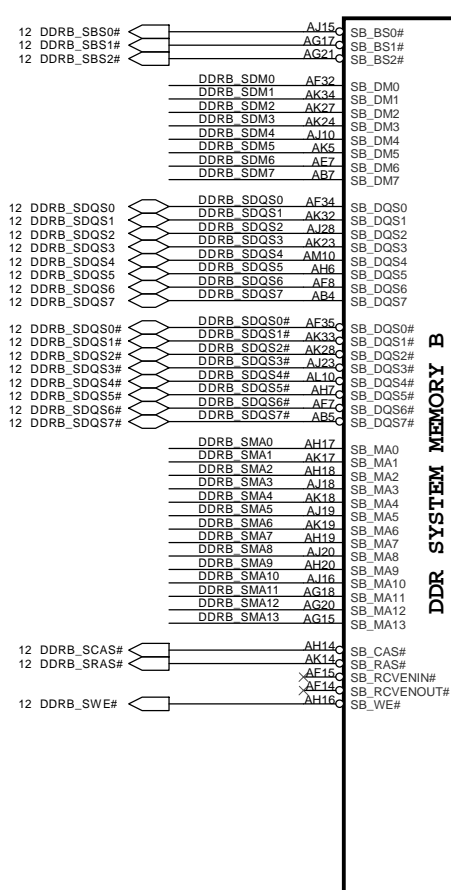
12 DDRB_SBS0#
12 DDRB_SBS1#
12 DDRB_SBS2#

AJ15 SB_BS0#
AG17 SB_BS1#
AG21 SB_BS2#

DDRB_SDM0 AF32 SB_DM0
DDRB_SDM1 AK34 SB_DM1
DDRB_SDM2 AK27 SB_DM2
DDRB_SDM3 AK24 SB_DM3
DDRB_SDM4 AJ10 SB_DM4
DDRB_SDM5 AK5 SB_DM5
DDRB_SDM6 AE7 SB_DM6
DDRB_SDM7 AB7 SB_DM7

12 DDRB_SDQS0
12 DDRB_SDQS1
12 DDRB_SDQS2
12 DDRB_SDQS3
12 DDRB_SDQS4
12 DDRB_SDQS5
12 DDRB_SDQS6
12 DDRB_SDQS7

DDRB_SDQS0 AF34 SB_DQS0
DDRB_SDQS1 AK32 SB_DQS1
DDRB_SDQS2 AJ28 SB_DQS2
DDRB_SDQS3 AK23 SB_DQS3
DDRB_SDQS4 AM10 SB_DQS4
DDRB_SDQS5 AH6 SB_DQS5
DDRB_SDQS6 AF8 SB_DQS6
DDRB_SDQS7 AB4 SB_DQS7

12 DDRB_SDQS0#
12 DDRB_SDQS1#
12 DDRB_SDQS2#
12 DDRB_SDQS3#
12 DDRB_SDQS4#
12 DDRB_SDQS5#
12 DDRB_SDQS6#
12 DDRB_SDQS7#

DDRB_SDQS0# AF35 SB_DQS0#
DDRB_SDQS1# AK33 SB_DQS1#
DDRB_SDQS2# AK28 SB_DQS2#
DDRB_SDQS3# AJ23 SB_DQS3#
DDRB_SDQS4# AL10 SB_DQS4#
DDRB_SDQS5# AH7 SB_DQS5#
DDRB_SDQS6# AF7 SB_DQS6#
DDRB_SDQS7# AB5 SB_DQS7#

DDRB_SMA0 AH17 SB_MA0
DDRB_SMA1 AK17 SB_MA1
DDRB_SMA2 AH18 SB_MA2
DDRB_SMA3 AJ18 SB_MA3
DDRB_SMA4 AK18 SB_MA4
DDRB_SMA5 AJ19 SB_MA5
DDRB_SMA6 AK19 SB_MA6
DDRB_SMA7 AH19 SB_MA7
DDRB_SMA8 AJ20 SB_MA8
DDRB_SMA9 AH20 SB_MA9
DDRB_SMA10 AJ16 SB_MA10
DDRB_SMA11 AG18 SB_MA11
DDRB_SMA12 AG20 SB_MA12
DDRB_SMA13 AG15 SB_MA13

12 DDRB_SCAS#
12 DDRB_SRAS#

AH14 SB_CAS#
AK14 SB_RAS#
AF15 SB_RCVENIN#
AF14 SB_RCVENOUT#
AH16 SB_WE#

12 DDRB_SWE#

DDR SYSTEM MEMORY B